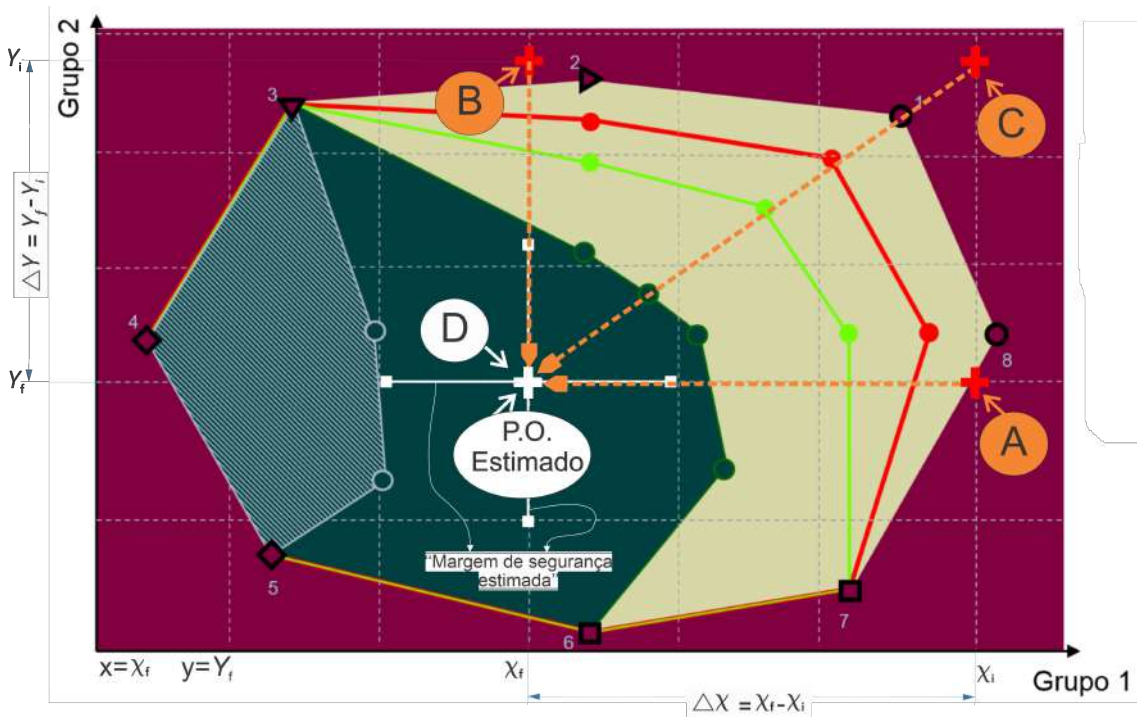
Grupo 2

$Y_i$

$\triangle Y = Y_f - Y_i$

$Y_f$

B

2

C

1

3

4

D

8

P.O. Estimado

A

"Margem de segurança estimada"

5

7

6

$x = \chi_f$   $y = Y_f$

$\chi_f$

$\chi_i$

Grupo 1

$\triangle \chi = \chi_f - \chi_i$